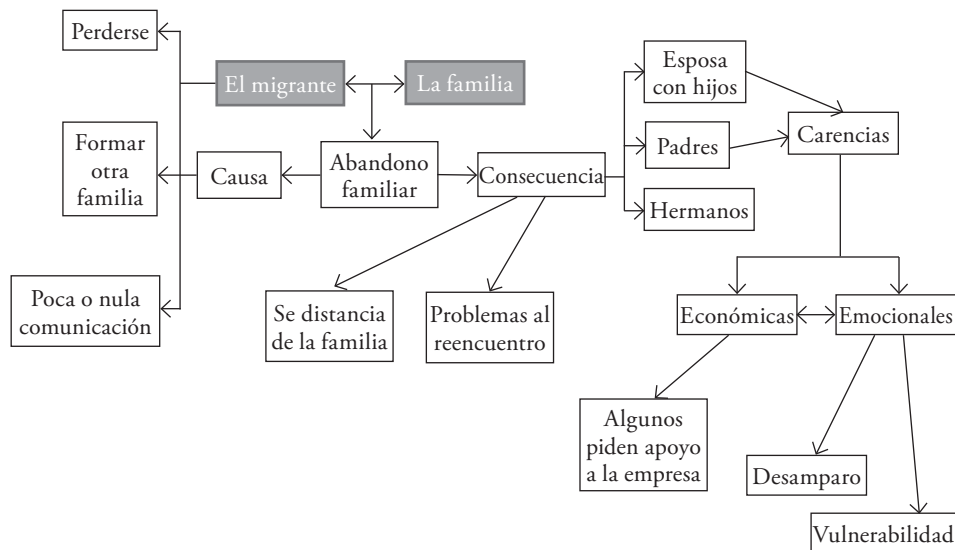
Perderse

El migrante

La familia

Esposa con hijos

Formar otra familia

Causa

Abandono familiar

Consecuencia

Padres

Carencias

Hermanos

Poca o nula comunicación

Se distancia de la familia

Problemas al reencuentro

Económicas

Emocionales

Algunos piden apoyo a la empresa

Desamparo

Vulnerabilidad